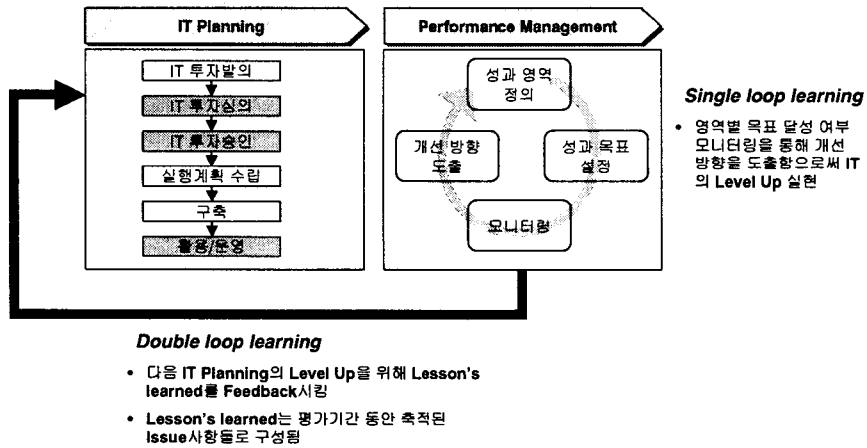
IT Planning

IT 투자발의

IT 투자심의

IT 투자승인

실행계획 수립

구축

활용/운영

Performance Management

성과 영역 정의

개선 방향 도출

성과 목표 설정

모니터링

Single loop learning

• 영역별 목표 달성 여부 모니터링을 통해 개선 방향을 도출함으로써 IT의 Level Up 실현

Double loop learning

• 다음 IT Planning의 Level Up을 위해 Lesson's learned를 Feedback시킴

• Lesson's learned는 평가기간 동안 축적된 Issue사항들로 구성됨